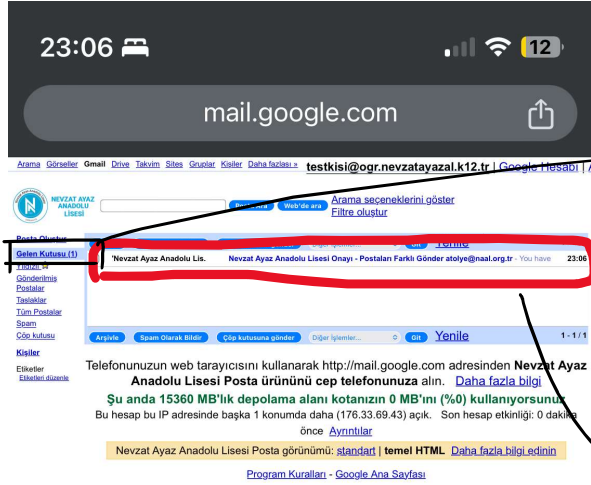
23:06

12

mail.google.com

Arama Görseller Gmail Drive Takvim Sites Gruplar Kişiler Daha fazlası » testkisi@ogr.nevzatayazal.k12.tr | Google Hesabı |

NEVZAT AYAZ ANADOLU LİSESİ

Postada Ara Web'de ara Arama seçeneklerini göster Filtre oluştur

Posta Oluştur

Gelen Kutusu (1)

Yıldızlı

Gönderilmiş Postalar

Taslaklar

Tüm Postalar

Spam

Çöp kutusu

Kişiler

Etiketler

Etiketleri düzenle

Diğer işlemler... Git Yenile

'Nevzat Ayaz Anadolu Lis. Nevzat Ayaz Anadolu Lisesi Onayı - Postaları Farklı Gönder atolye@naal.org.tr - You have 23:06

Arşivle Spam Olarak Bildir Çöp kutusuna gönder Diğer işlemler... Git Yenile 1 - 1 / 1

Telefonunuzun web tarayıcısını kullanarak http://mail.google.com adresinden Nevzat Ayaz Anadolu Lisesi Posta ürününü cep telefonunuza alın. Daha fazla bilgi

Şu anda 15360 MB'lık depolama alanı kotanızın 0 MB'ını (%0) kullanıyorsunuz.

Bu hesap bu IP adresinde başka 1 konumda daha (176.33.69.43) açık. Son hesap etkinliği: 0 dakika önce Ayrıntılar

Nevzat Ayaz Anadolu Lisesi Posta görünümü: standart | temel HTML Daha fazla bilgi edinin

Program Kuralları - Google Ana Sayfası